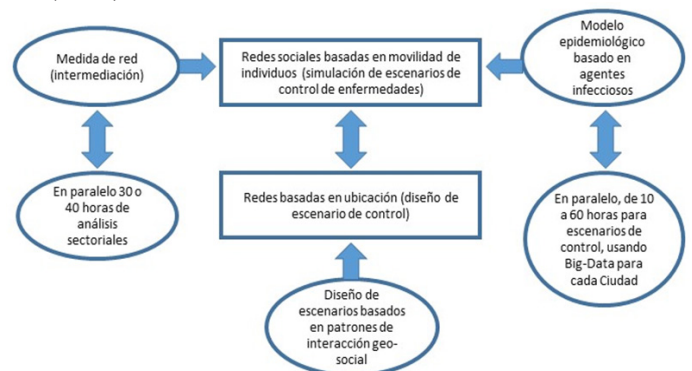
Medida de red (intermediación)

Redes sociales basadas en movilidad de individuos (simulación de escenarios de control de enfermedades)

Modelo epidemiológico basado en agentes infecciosos

En paralelo 30 o 40 horas de análisis sectoriales

Redes basadas en ubicación (diseño de escenario de control)

En paralelo, de 10 a 60 horas para escenarios de control, usando Big-Data para cada Ciudad

Diseño de escenarios basados en patrones de interacción geo-social